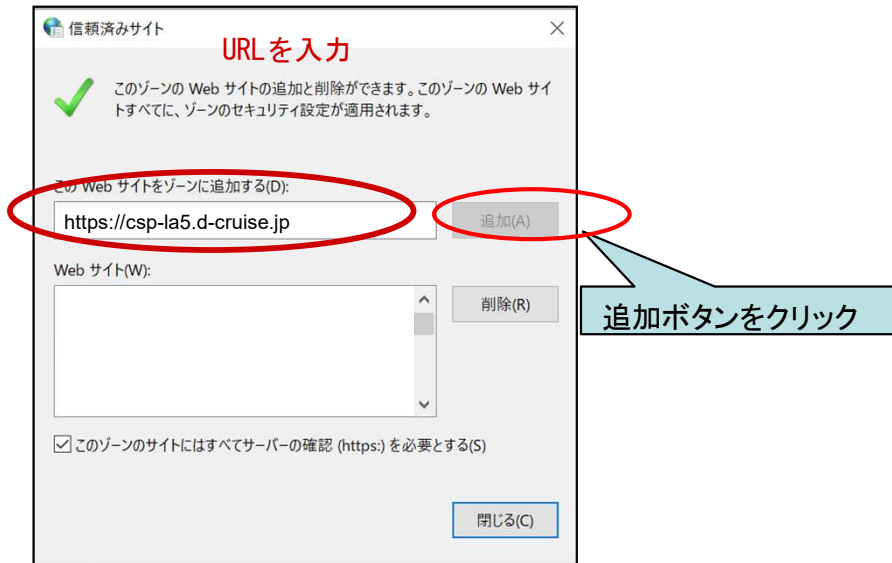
信頼済みサイト

URLを入力

このゾーンの Web サイトの追加と削除ができます。このゾーンの Web サイトすべてに、ゾーンのセキュリティ設定が適用されます。

この Web サイトをゾーンに追加する(D):

https://csp-la5.d-cruise.jp

追加(A)

Web サイト(W):

削除(R)

追加ボタンをクリック

☑ このゾーンのサイトにはすべてサーバーの確認 (https:) を必要とする(S)

閉じる(C)